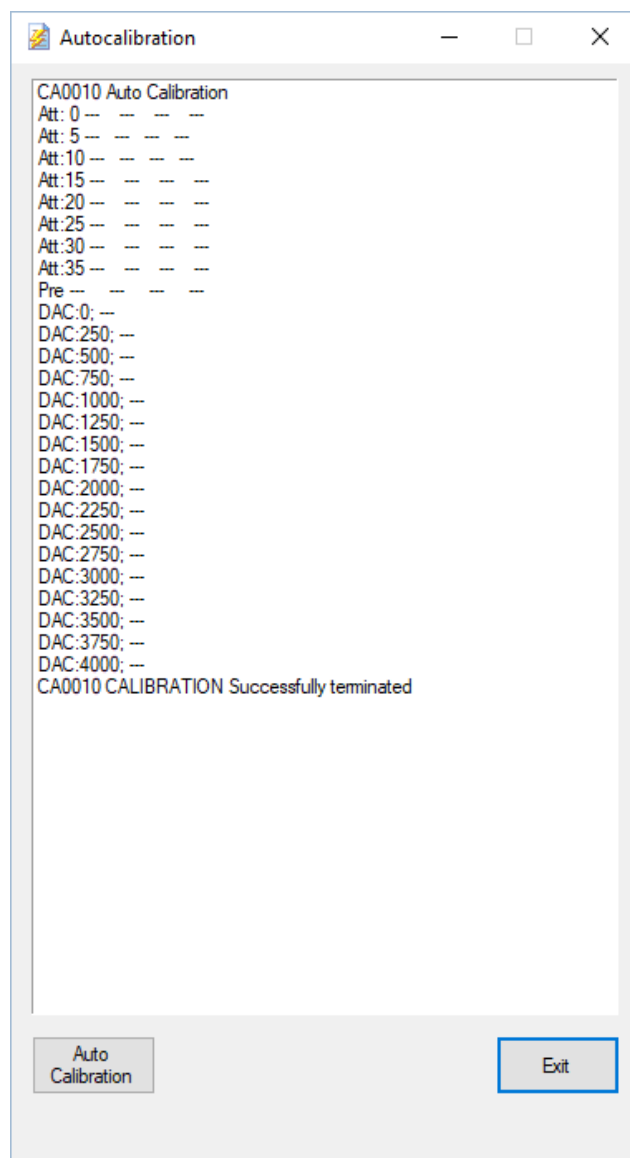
Autocalibration

CA0010 Auto Calibration
Att: 0 --- --- --- ---
Att: 5 --- --- --- ---
Att:10 --- --- --- ---
Att:15 --- --- --- ---
Att:20 --- --- --- ---
Att:25 --- --- --- ---
Att:30 --- --- --- ---
Att:35 --- --- --- ---
Pre --- --- --- ---
DAC:0; ---
DAC:250; ---
DAC:500; ---
DAC:750; ---
DAC:1000; ---
DAC:1250; ---
DAC:1500; ---
DAC:1750; ---
DAC:2000; ---
DAC:2250; ---
DAC:2500; ---
DAC:2750; ---
DAC:3000; ---
DAC:3250; ---
DAC:3500; ---
DAC:3750; ---
DAC:4000; ---
CA0010 CALIBRATION Successfully terminated

Auto Calibration

Exit